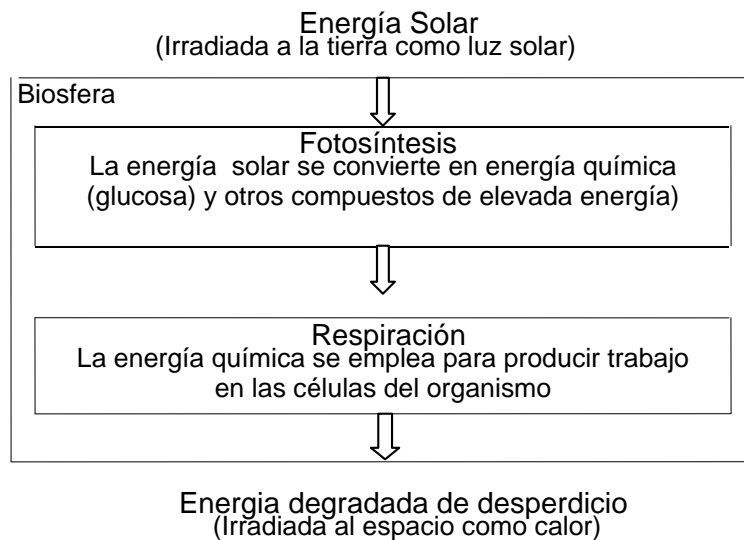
Energía Solar
(Irradiada a la tierra como luz solar)

Biosfera

Fotosíntesis
La energía solar se convierte en energía química (glucosa) y otros compuestos de elevada energía)

Respiración
La energía química se emplea para producir trabajo en las células del organismo

Energia degradada de desperdicio
(Irradiada al espacio como calor)